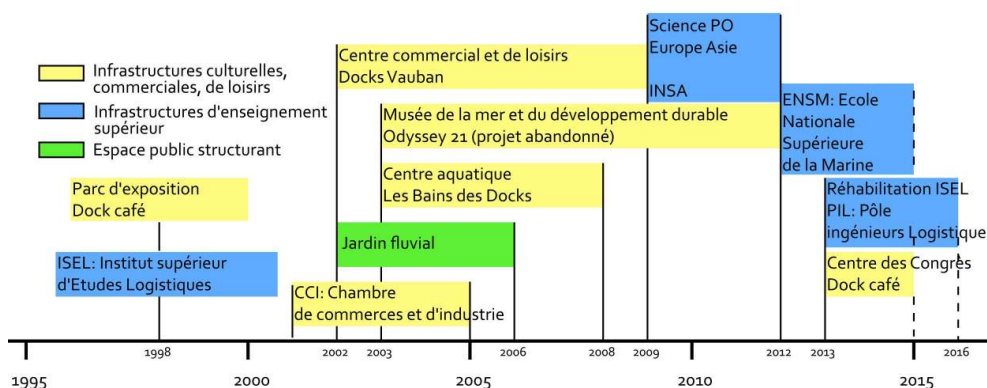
Infrastructures culturelles, commerciales, de loisirs
Infrastructures d'enseignement supérieur
Espace public structurant

Parc d'exposition
Dock café

ISEL: Institut supérieur d'Etudes Logistiques

Centre commercial et de loisirs
Docks Vauban

Musée de la mer et du développement durable
Odyssey 21 (projet abandonné)

Centre aquatique
Les Bains des Docks

Jardin fluvial

CCI: Chambre de commerces et d'industrie

Science PO
Europe Asie

INSA

ENSM: Ecole Nationale Supérieure de la Marine

Réhabilitation ISEL
PIL: Pôle ingénieurs Logistique

Centre des Congrès
Dock café

1998
2002
2003
2006
2008
2009
2012
2013
2016

1995
2000
2005
2010
2015